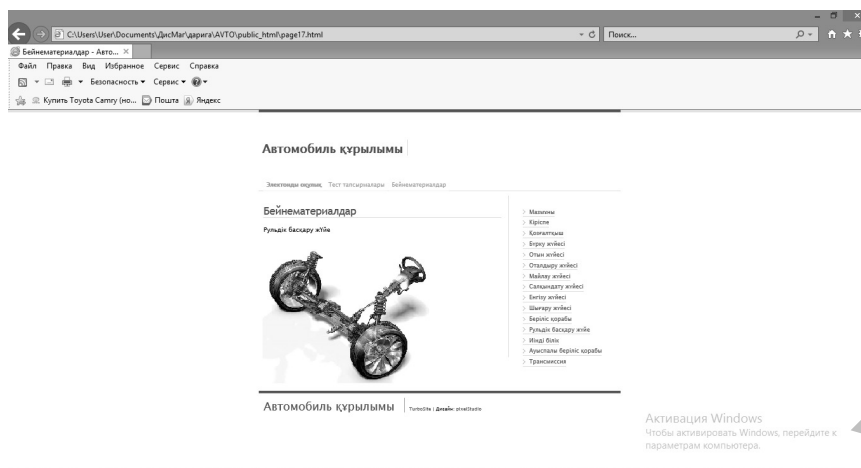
C:\Users\User\Documents\ДисМаг\дарига\AVTO\public_html\page17.html

Поиск...

Бейнематериалдар - Авто... ×

Файл Правка Вид Избранное Сервис Справка

Безопасность ▾ Сервис ▾

Купить Toyota Camry (но... Почта Яндекс

Автомобиль құрылымы

Электронды оқулық Тест тапсырмалары Бейнематериалдар

Бейнематериалдар

Рульдік басқару жүйе

Мазмұны
Кіріспе
Қозғалтқыш
Бөрку жүйесі
Отын жүйесі
Оталдыру жүйесі
Майлау жүйесі
Салқындату жүйесі
Бөлгіш жүйесі
Шығару жүйесі
Беріліс қорабы
Рульдік басқару жүйе
Иінді білік
Ауыспалы беріліс қорабы
Трансмиссия

Автомобиль құрылымы

TurboSite | Дизайн: pixelStudio

Активация Windows
Чтобы активировать Windows, перейдите к параметрам компьютера.